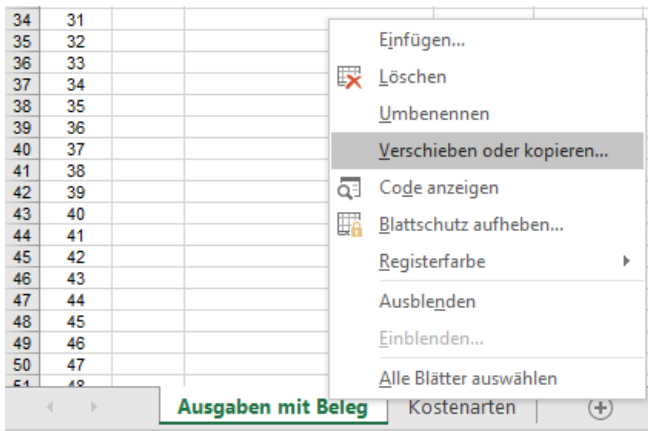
| 34 | 31 |
|---|---|
| 35 | 32 |
| 36 | 33 |
| 37 | 34 |
| 38 | 35 |
| 39 | 36 |
| 40 | 37 |
| 41 | 38 |
| 42 | 39 |
| 43 | 40 |
| 44 | 41 |
| 45 | 42 |
| 46 | 43 |
| 47 | 44 |
| 48 | 45 |
| 49 | 46 |
| 50 | 47 |
| 51 | 48 |

Einfügen...
Löschen
Umbenennen
Verschieben oder kopieren...
Code anzeigen
Blattschutz aufheben...
Registerfarbe
Ausblenden
Einblenden...
Alle Blätter auswählen

Ausgaben mit Beleg
Kostenarten